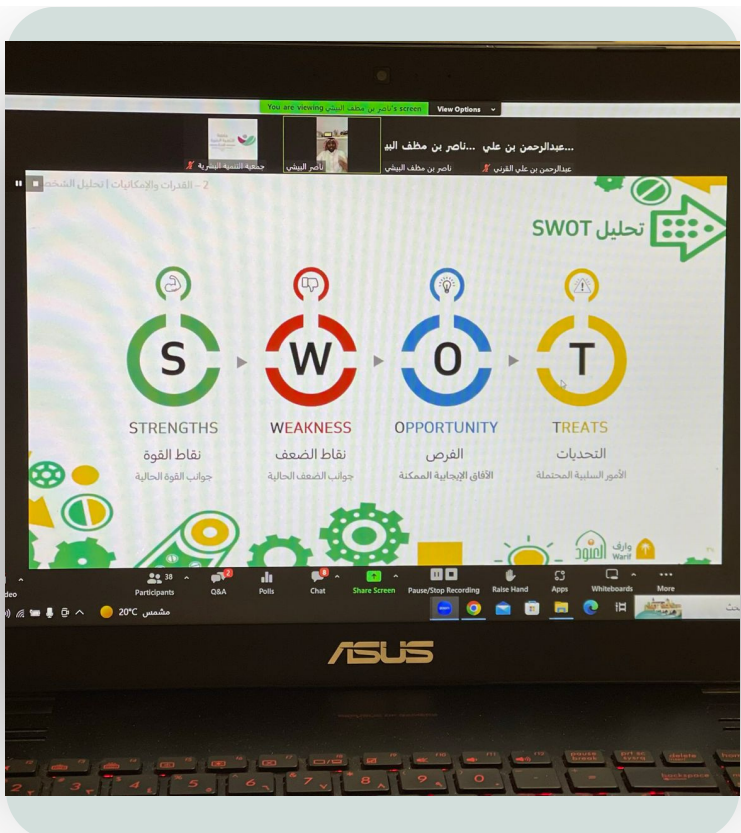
You are viewing ناصر بن مظف البيشي's screen View Options

جمعية التنمية البشرية ناصر البيشي ناصر بن مظف البيشي ...ناصر بن مظف البي ...عبدالرحمن بن علي عبدالرحمن بن علي القرني

2 – القدرات والإمكانيات | تحليل الشخص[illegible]

تحليل SWOT

S W O T

STRENGTHS
نقاط القوة
جوانب القوة الحالية

WEAKNESS
نقاط الضعف
جوانب الضعف الحالية

OPPORTUNITY
الفرص
الآفاق الإيجابية الممكنة

TREATS
التحديات
الأمور السلبية المحتملة

وارف العود Warif

38 Participants Q&A Polls Chat Share Screen Pause/Stop Recording Raise Hand Apps Whiteboards More

مشمس 20°C

ASUS